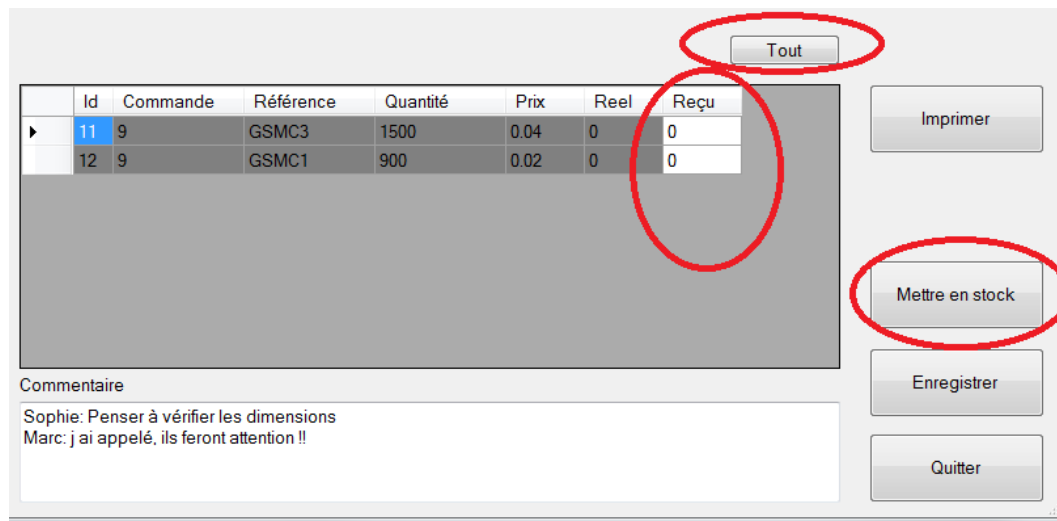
Tout

| Id | Commande | Référence | Quantité | Prix | Reel | Reçu |
|---|---|---|---|---|---|---|
| 11 | 9 | GSMC3 | 1500 | 0.04 | 0 | 0 |
| 12 | 9 | GSMC1 | 900 | 0.02 | 0 | 0 |

Imprimer

Mettre en stock

Enregistrer

Quitter

Commentaire

Sophie: Penser à vérifier les dimensions
Marc: j ai appelé, ils feront attention !!